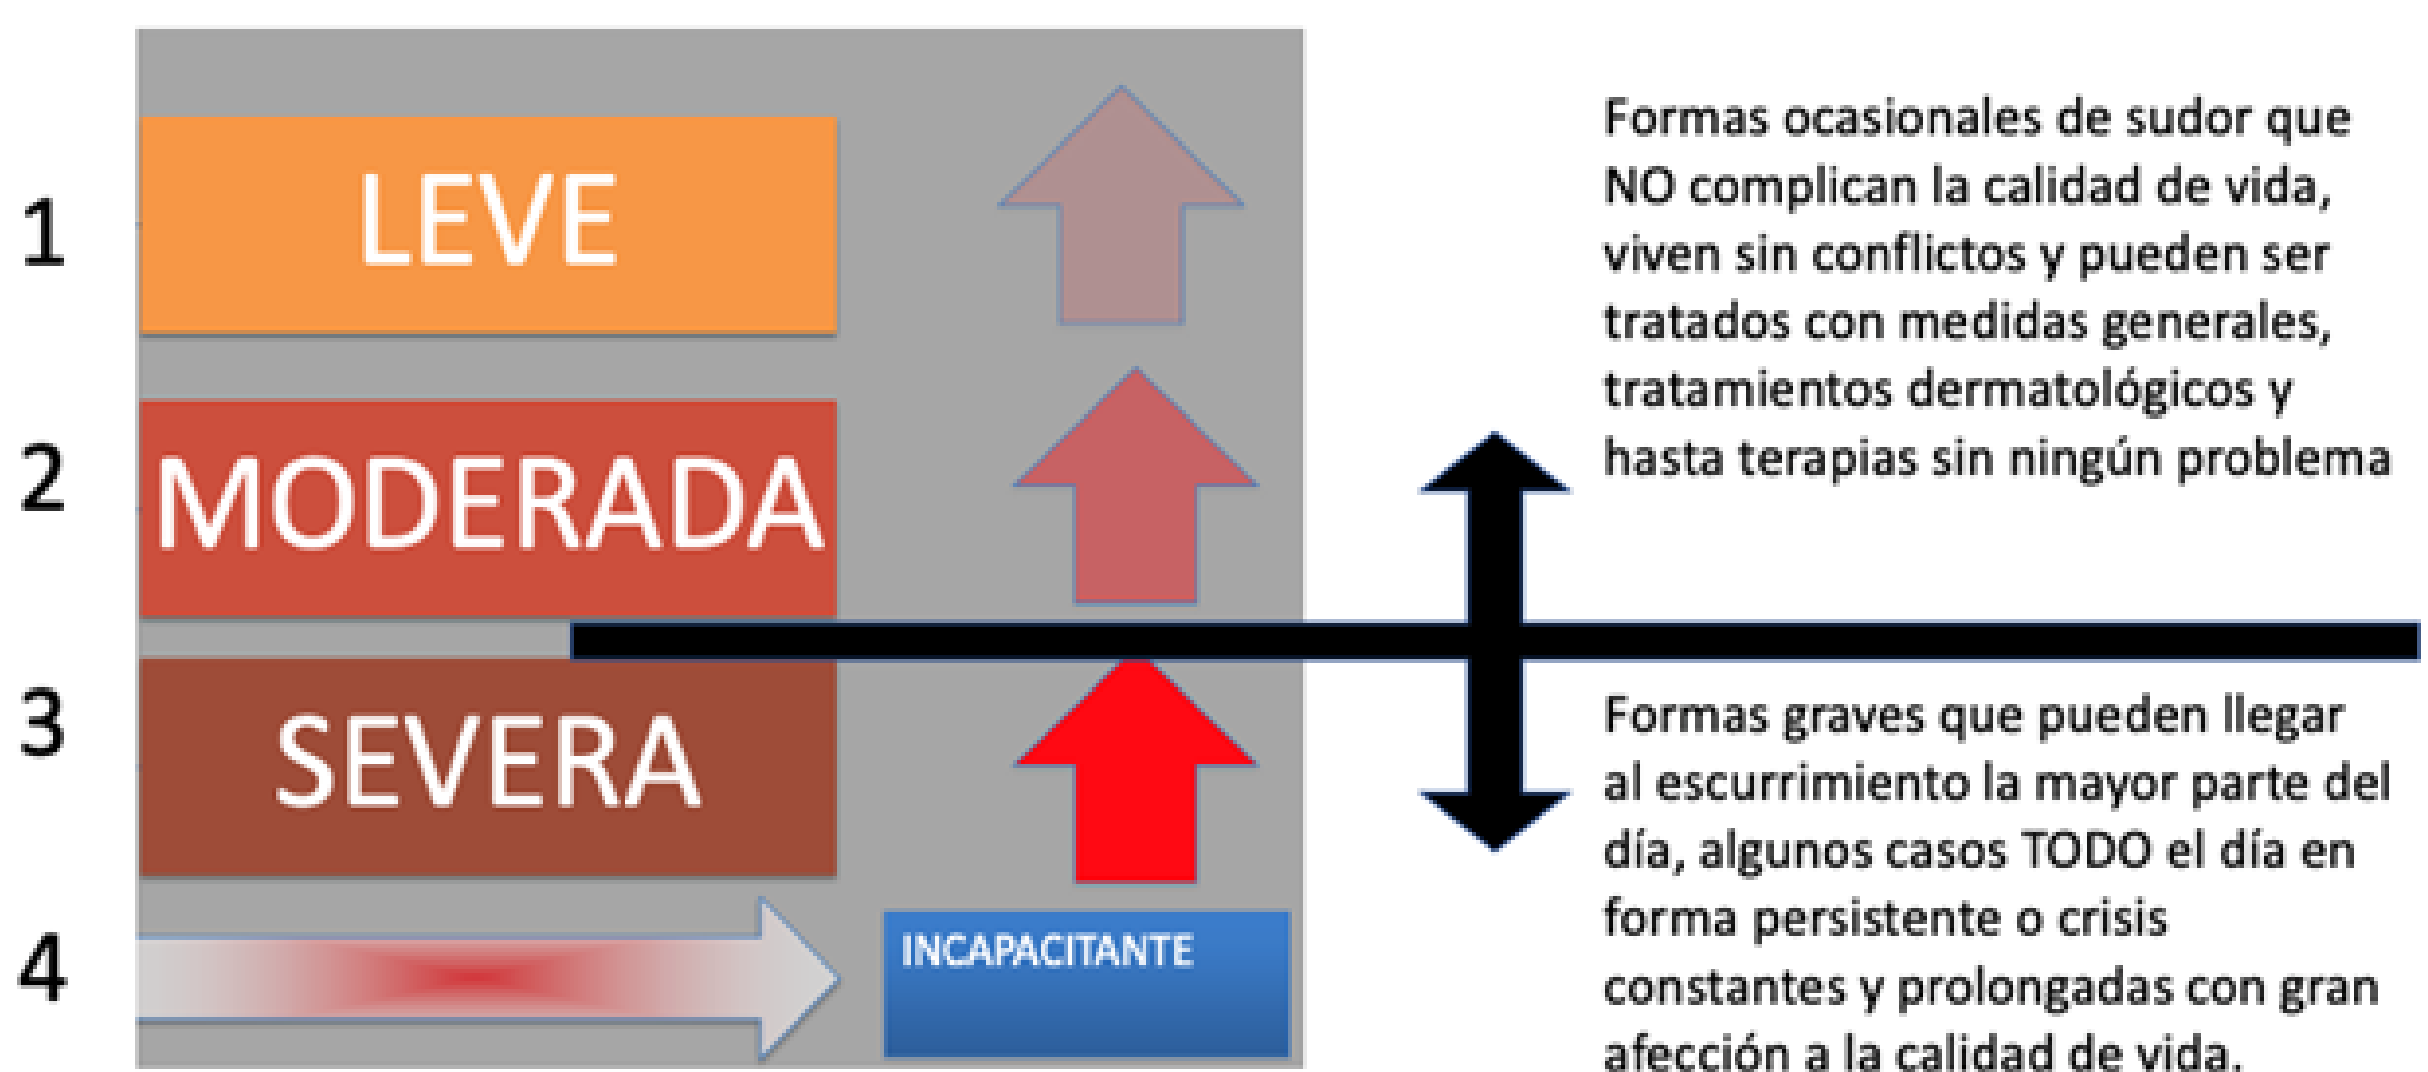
1
LEVE

2
MODERADA

3
SEVERA

4
INCAPACITANTE

Formas ocasionales de sudor que NO complican la calidad de vida, viven sin conflictos y pueden ser tratados con medidas generales, tratamientos dermatológicos y hasta terapias sin ningún problema

Formas graves que pueden llegar al escurrimiento la mayor parte del día, algunos casos TODO el día en forma persistente o crisis constantes y prolongadas con gran afección a la calidad de vida.